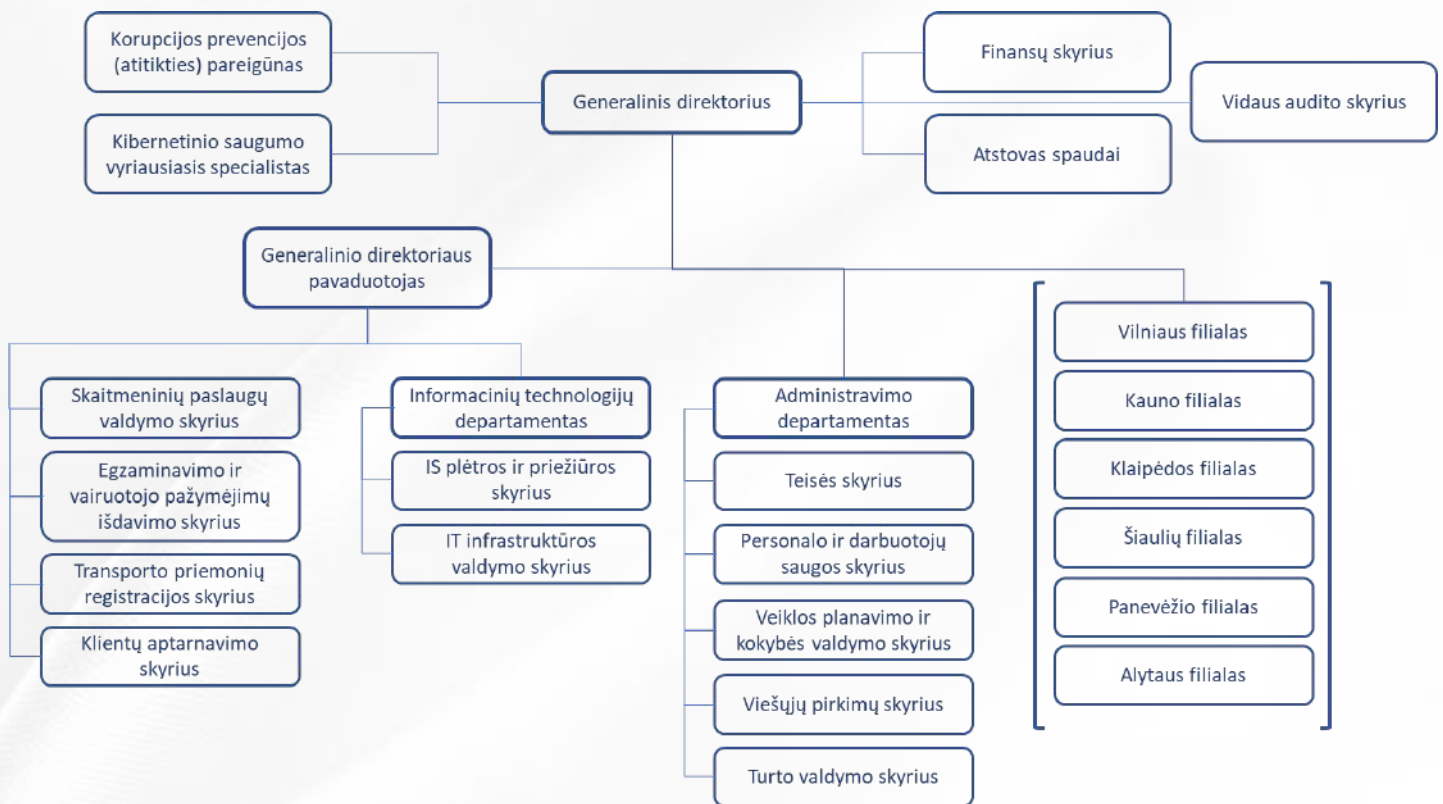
Korupcijos prevencijos (atitikties) pareigūnas

Kibernetinio saugumo vyriausiasis specialistas

Generalinis direktorius

Finansų skyrius

Vidaus audito skyrius

Atstovas spaudai

Generalinio direktoriaus pavaduotojas

Skaitmeninių paslaugų valdymo skyrius

Egzaminavimo ir vairuotojo pažymėjimų išdavimo skyrius

Transporto priemonių registracijos skyrius

Klientų aptarnavimo skyrius

Informacinių technologijų departamentas

IS plėtros ir priežiūros skyrius

IT infrastruktūros valdymo skyrius

Administravimo departamentas

Teisės skyrius

Personalo ir darbuotojų saugos skyrius

Veiklos planavimo ir kokybės valdymo skyrius

Viešųjų pirkimų skyrius

Turto valdymo skyrius

Vilniaus filialas

Kauno filialas

Klaipėdos filialas

Šiaulių filialas

Panevėžio filialas

Alytaus filialas